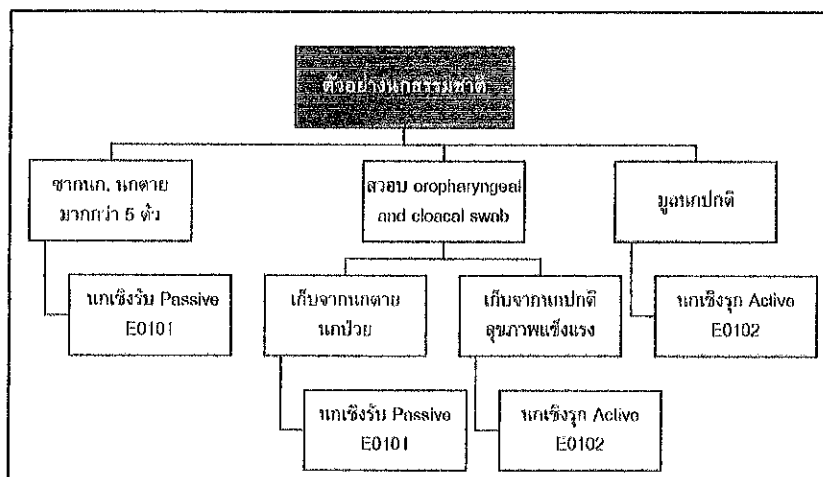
ตัวอย่างนกธรรมชาติ

ซากนก, นกตาย มากกว่า 5 ตัว

นกเชิงรับ Passive E0101

สวอบ oropharyngeal and cloacal swab

เก็บจากนกตาย นกป่วย

นกเชิงรับ Passive E0101

เก็บจากนกปกติ สุขภาพแข็งแรง

นกเชิงรุก Active E0102

มูลนกปกติ

นกเชิงรุก Active E0102